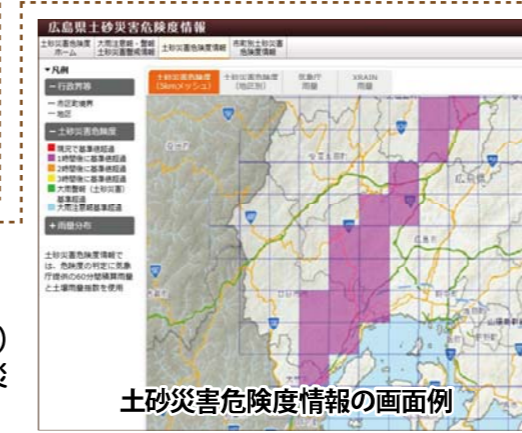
広島県土砂災害危険度情報

土砂災害危険度ホーム
大雨注意報・警報 土砂災害警戒情報
土砂災害危険度情報
市町別土砂災害危険度情報

▼凡例

一 行政界等
一 市区町境界
一 地区

一 土砂災害危険度
現況で基準値超過
1時間後に基準値超過
2時間後に基準値超過
3時間後に基準値超過
大雨警報（土砂災害）基準超過
大雨注意報基準値超過

+ 雨量分布

土砂災害危険度情報では、危険度の判定に気象庁提供の60分間積算雨量と土壌雨量指数を使用

土砂災害危険度（5kmメッシュ）
土砂災害危険度（地区別）
気象庁雨量
XRAIN雨量

広島県

土砂災害危険度情報の画面例